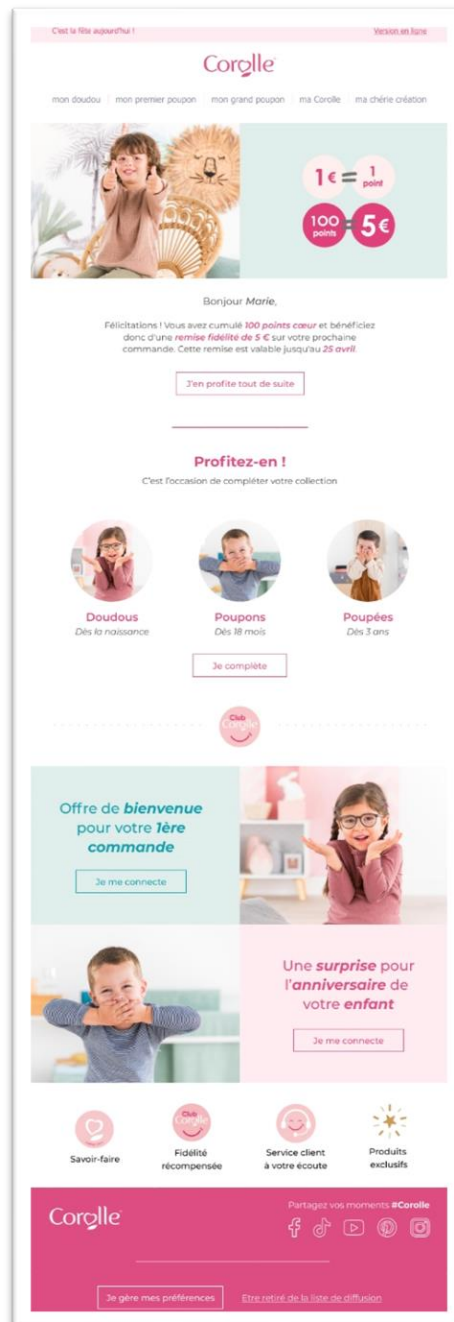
C'est la fête aujourd'hui ! Version en ligne

Corolle

mon doudou | mon premier poupon | mon grand poupon | ma Corolle | ma chérie création

1€ = 1 point

100 points = 5€

Bonjour Marie,

Félicitations ! Vous avez cumulé 100 points cœur et bénéficiez donc d'une remise fidélité de 5 € sur votre prochaine commande. Cette remise est valable jusqu'au 25 avril.

J'en profite tout de suite

Profitez-en !

C'est l'occasion de compléter votre collection

Doudous
Dès la naissance

Poupons
Dès 18 mois

Poupées
Dès 3 ans

Je complète

Club Corolle

Offre de bienvenue pour votre 1ère commande

Je me connecte

Une surprise pour l'anniversaire de votre enfant

Je me connecte

Savoir-faire

Club Corolle
Fidélité récompensée

Service client à votre écoute

Produits exclusifs

Corolle

Partagez vos moments #Corolle

Je gère mes préférences

Etre retiré de la liste de diffusion